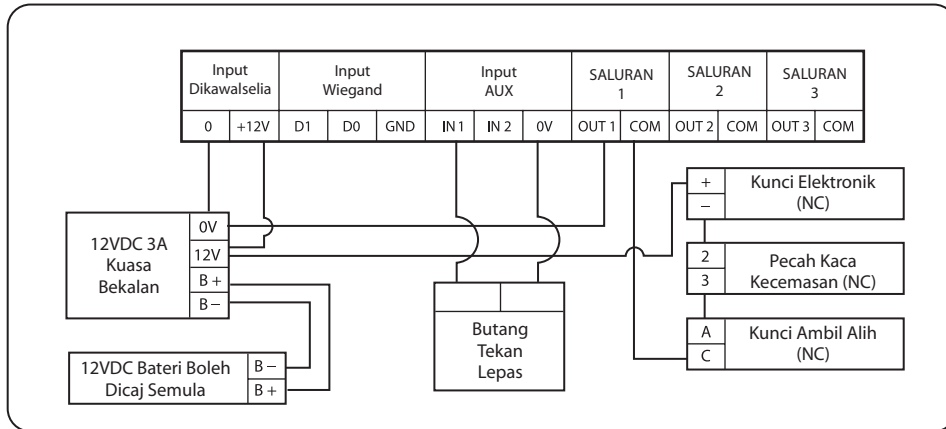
| Input Dikawalselia | | Input Wiegand | | | Input AUX | | | SALURAN 1 | | SALURAN 2 | | SALURAN 3 | |
|---|---|---|---|---|---|---|---|---|---|---|---|---|---|
| 0 | +12V | D1 | D0 | GND | IN 1 | IN 2 | 0V | OUT 1 | COM | OUT 2 | COM | OUT 3 | COM |

12VDC 3A Kuasa Bekalan
0V
12V
B +
B –

12VDC Bateri Boleh Dicaj Semula
B –
B +

Butang Tekan Lepas

+
–
Kunci Elektronik (NC)

2
3
Pecah Kaca Kecemasan (NC)

A
C
Kunci Ambil Alih (NC)